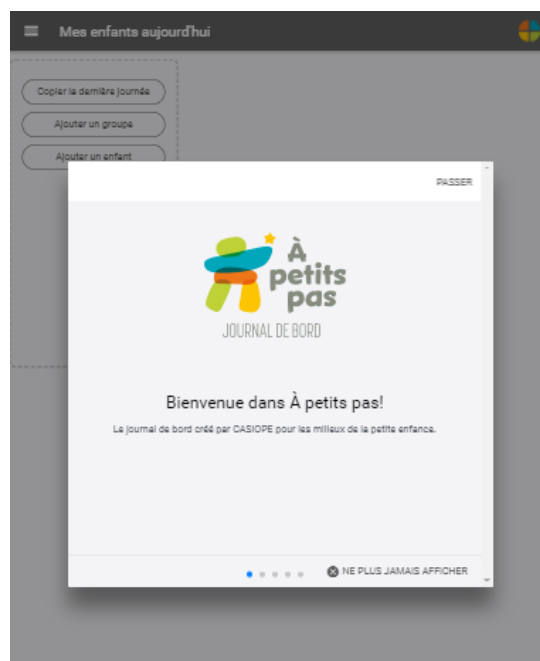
Mes enfants aujourd'hui

Copier la dernière journée

Ajouter un groupe

Ajouter un enfant

PASSER

À petits pas

JOURNAL DE BORD

Bienvenue dans À petits pas!

Le journal de bord créé par CASIOPE pour les milieux de la petite enfance.

NE PLUS JAMAIS AFFICHER